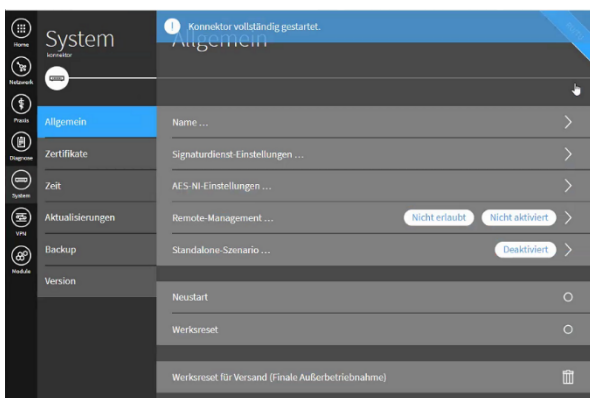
Home
Netzwerk
Praxis
Diagnose
System
VPN
Module

System
Konnektor

Konnektor vollständig gestartet.
Allgemein

Allgemein
Zertifikate
Zeit
Aktualisierungen
Backup
Version

Name ...
Signaturdienst-Einstellungen ...
AES-NI-Einstellungen ...
Remote-Management ...
Nicht erlaubt
Nicht aktiviert
Standalone-Szenario ...
Deaktiviert

Neustart
Werksreset

Werksreset für Versand (Finale Außerbetriebnahme)